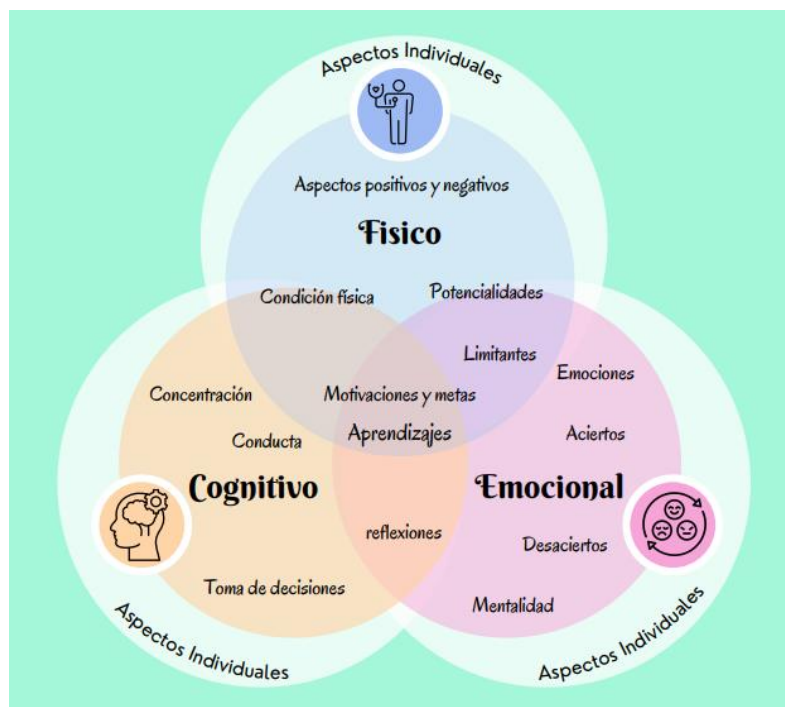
Aspectos Individuales

Aspectos positivos y negativos

Fisico

Condición física

Potencialidades

Limitantes

Emociones

Concentración

Motivaciones y metas

Conducta

Aprendizajes

Aciertos

Cognitivo

Emocional

reflexiones

Desaciertos

Toma de decisiones

Mentalidad

Aspectos Individuales

Aspectos Individuales